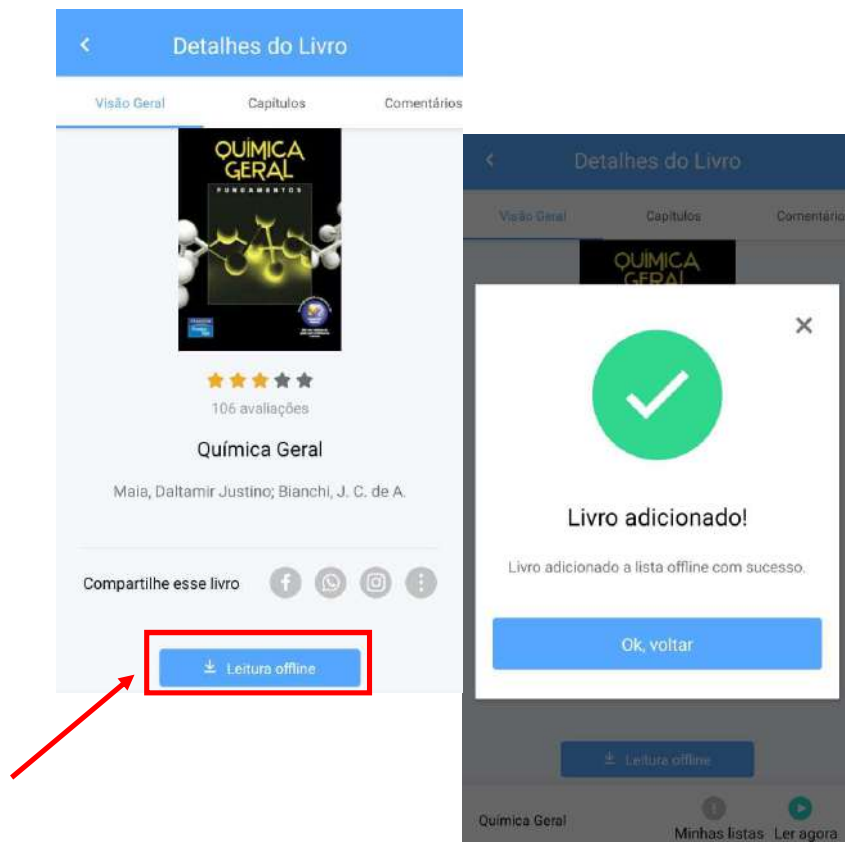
Detalhes do Livro

Visão Geral | Capítulos | Comentários

QUÍMICA GERAL
FUNDAMENTOS

106 avaliações

Química Geral

Maia, Daltamir Justino; Bianchi, J. C. de A.

Compartilhe esse livro

Leitura offline

Detalhes do Livro

Visão Geral | Capítulos | Comentários

QUÍMICA GERAL

Livro adicionado!

Livro adicionado a lista offline com sucesso.

Ok, voltar

Leitura offline

Química Geral

Minhas listas

Ler agora